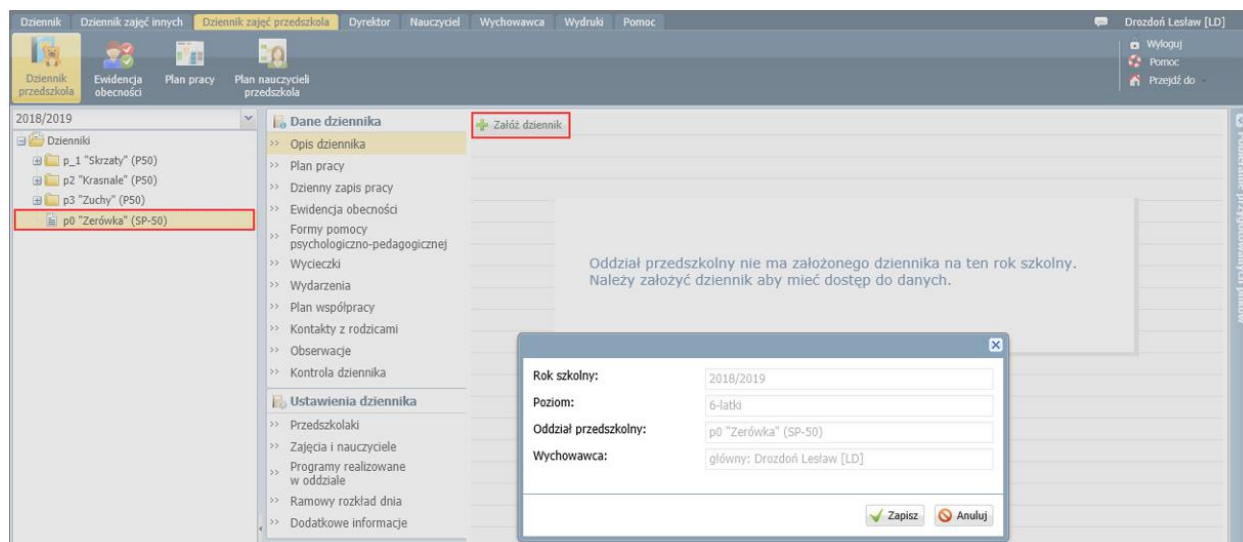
Dziennik Dziennik zajęć innych Dziennik zajęć przedszkola Dyrektor Nauczyciel Wychowawca Wydruki Pomoc

Drozdoń Lesław [LD]

Dziennik przedszkola Ewidencja obecności Plan pracy Plan nauczycieli przedszkola

Wyloguj
Pomoc
Przejdź do

2018/2019

Dzienniki
p_1 "Skrzaty" (P50)
p2 "Krasnale" (P50)
p3 "Zuchy" (P50)
p0 "Zerówka" (SP-50)

Dane dziennika
Opis dziennika
Plan pracy
Dzienny zapis pracy
Ewidencja obecności
Formy pomocy psychologiczno-pedagogicznej
Wycieczki
Wydarzenia
Plan współpracy
Kontakty z rodzicami
Obserwacje
Kontrola dziennika

Ustawienia dziennika
Przedszkolaki
Zajęcia i nauczyciele
Programy realizowane w oddziale
Ramowy rozkład dnia
Dodatkowe informacje

Załóż dziennik

Oddział przedszkolny nie ma założonego dziennika na ten rok szkolny. Należy założyć dziennik aby mieć dostęp do danych.

| Rok szkolny: | 2018/2019 |
|---|---|
| Poziom: | 6-latki |
| Oddział przedszkolny: | p0 "Zerówka" (SP-50) |
| Wychowawca: | główny: Drozdoń Lesław [LD] |

Zapisz Anuluj

Podręczne przygotowanych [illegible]